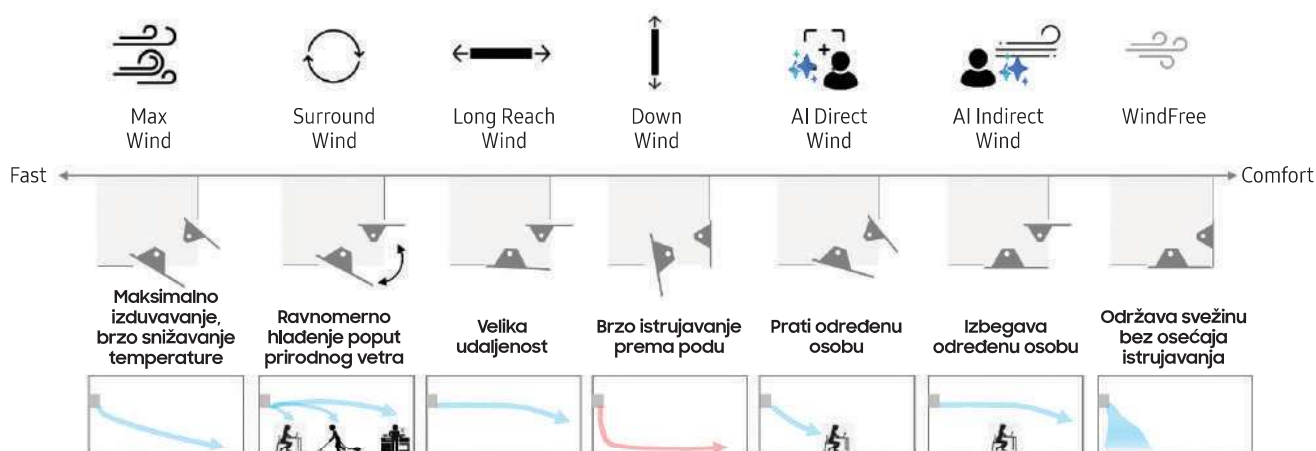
Max Wind

Surround Wind

Long Reach Wind

Down Wind

AI Direct Wind

AI Indirect Wind

WindFree

Fast

Comfort

Maksimalno izduvavanje, brzo snižavanje temperature

Ravnomerno hlađenje poput prirodnog vetra

Velika udaljenost

Brzo istrujavanje prema podu

Prati određenu osobu

Izbegava određenu osobu

Održava svežinu bez osećaja istrujavanja